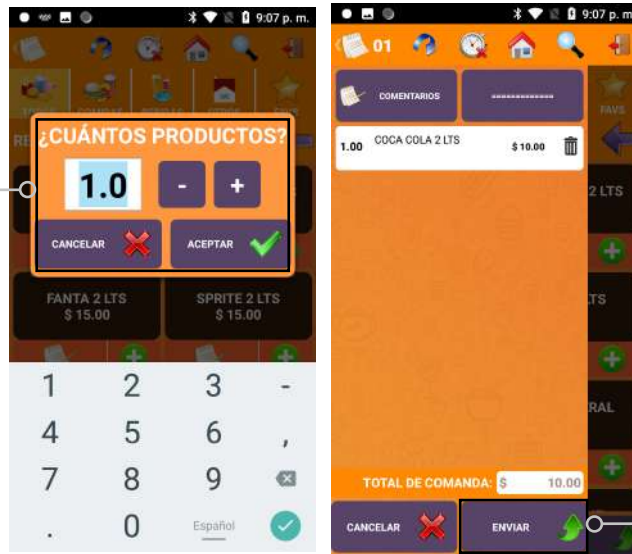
9:07 p. m.

¿CUÁNTOS PRODUCTOS?

1.0

-

+

CANCELAR

ACEPTAR

FANTA 2 LTS
$ 15.00

SPRITE 2 LTS
$ 15.00

1 2 3 -
4 5 6 ,
7 8 9
. 0 Español

9:07 p. m.

01

COMENTARIOS

==============

FAVS

1.00 COCA COLA 2 LTS $ 10.00

2 LTS

LTS

RAL

TOTAL DE COMANDA: $ 10.00

CANCELAR

ENVIAR